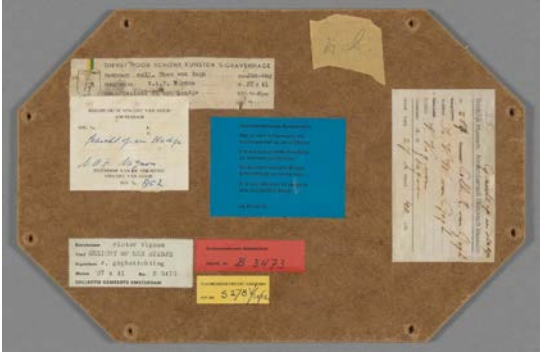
DIENST VOOR SCHONE KUNSTEN 's-GRAVENHAGE
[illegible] Theo van Doesburg
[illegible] V.A.T. Wigman
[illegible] x 41

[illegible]
No.
Schilderij in lijst
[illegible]
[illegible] No. 802

Vincent Wigman
GEZICHT OP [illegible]
x 41
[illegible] No. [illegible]
COLLECTIE GEMEENTE AMSTERDAM

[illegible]
B 3473

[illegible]
5270 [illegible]

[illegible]